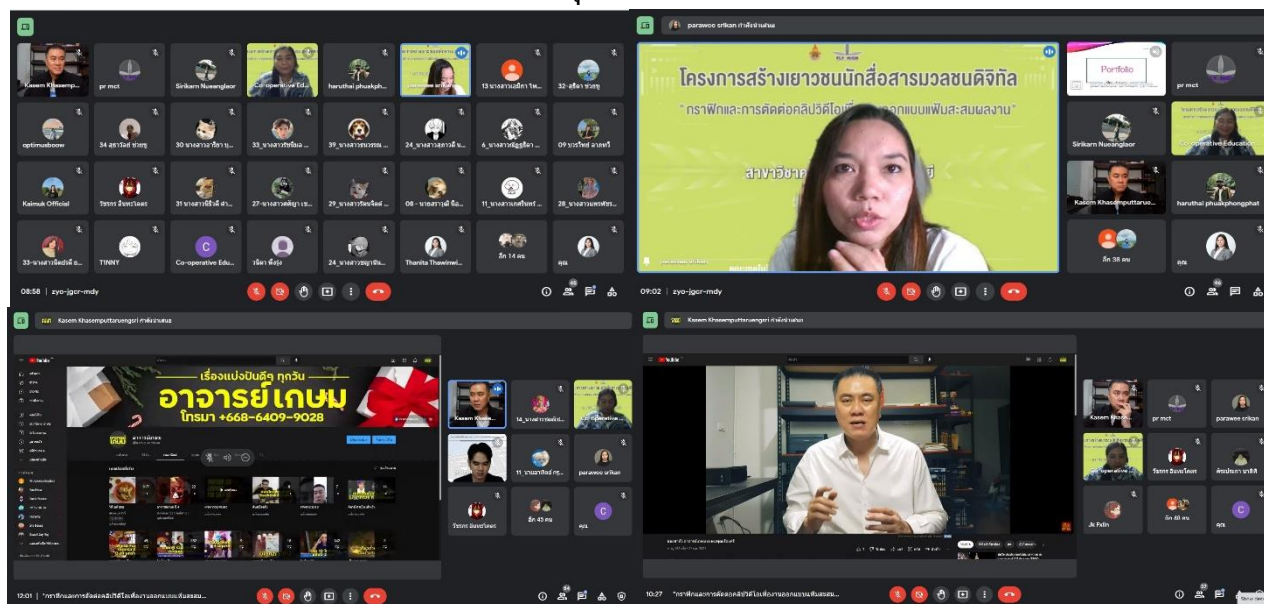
Kasem Khasemp...
pr mct
Sirikarn Nueanglaor
Co-operative Ed...
haruthai phuakph...
13 นางสาวเอมิกา ไพ...
32-สุธิดา ช่วยชู
optimusboow
34 สุธาวัลย์ ช่วยชู
30 นางสาวอาริยา ...
33_นางสาวชนิตนเล...
39_นางสาวชนวรรณ...
24_นางสาวสุดาวดี ...
6_นางสาวณัฐฐุธิดา ...
09 ขวัญใจทร์ ลายหวี
Kaimuk Official
วัชรกร อินทรโคตร
31 นางสาวจีรีวดี ...
27-นางสาวกฤติญา ...
29_นางสาววัลย์ลดา...
08 - นางสาวรุ่งดี จ...
11_นางสาวเพชิญทร์...
28_นางสาวพศชัย...
33-นางสาวจิตย์ธดี ...
TINNY
Co-operative Edu...
วนิดา ซึ่งรุ่ง
24_นางสาวณฐาชิณ...
Thanita Thawinwi...
อีก 14 คน
คุณ
08:58 | zyo-jgcr-mdy

parawee srikan กำลังนำเสนอ
โครงการสร้างเยาวชนนักสื่อสารมวลชนดิจิทัล
"การฝึกและการตัดต่อคลิปวิดีโอเพื่อ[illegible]ออกแบบแฟ้มสะสมผลงาน"
สาขาวิชา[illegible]
Portfolio
pr mct
Sirikarn Nueanglaor
Co-operative Education
Kasem Khasemputtaruo...
haruthai phuakphongphat
อีก 38 คน
คุณ
09:02 | zyo-jgcr-mdy

Kasem Khasemputtaruengsri กำลังนำเสนอ
เรื่องแบ่งปันดีๆ ทุกวัน
อาจารย์เกษม
โทรมา +668-6409-9028
Kasem Khaso...
14_นางสาวจรินอร...
Co-operative...
11_นายอาทิตย์ กร...
parawee srikan
วัชรกร อินทรโคตร
อีก 43 คน
คุณ
12:01 | "การฝึกและการตัดต่อคลิปวิดีโอเพื่องานออกแบบแฟ้มสะสม...

Kasem Khasemputtaruengsri กำลังนำเสนอ
Kasem Khaso...
pr mct
parawee srikan
Co-operative...
วัชรกร อินทรโคตร
ศิลปกรณ์ ธาสิสดี
Jk Fxlin
อีก 40 คน
คุณ
10:27 | "การฝึกและการตัดต่อคลิปวิดีโอเพื่องานออกแบบแฟ้มสะสม...